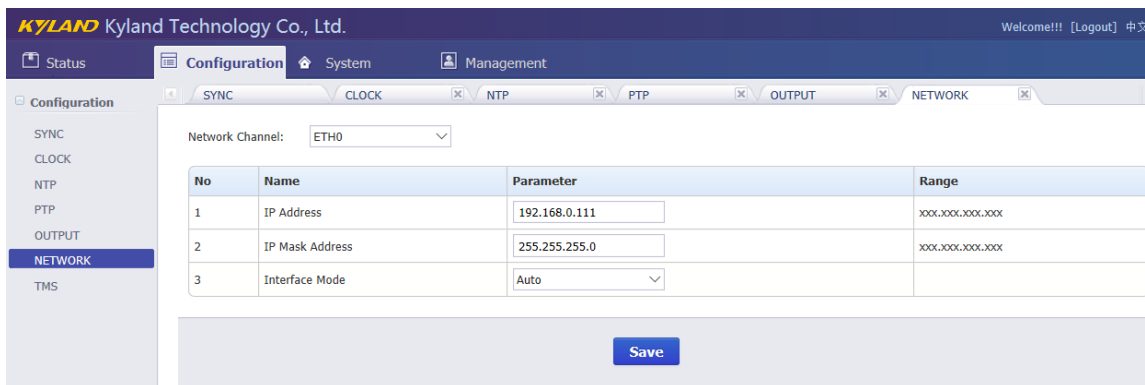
KYLAND Kyland Technology Co., Ltd.

Welcome!!! [Logout] 中文

Status | Configuration | System | Management

Configuration

SYNC
CLOCK
NTP
PTP
OUTPUT
NETWORK
TMS

SYNC | CLOCK | NTP | PTP | OUTPUT | NETWORK

Network Channel: ETH0

| No | Name | Parameter | Range |
|---|---|---|---|
| 1 | IP Address | 192.168.0.111 | xxx.xxx.xxx.xxx |
| 2 | IP Mask Address | 255.255.255.0 | xxx.xxx.xxx.xxx |
| 3 | Interface Mode | Auto | |

Save